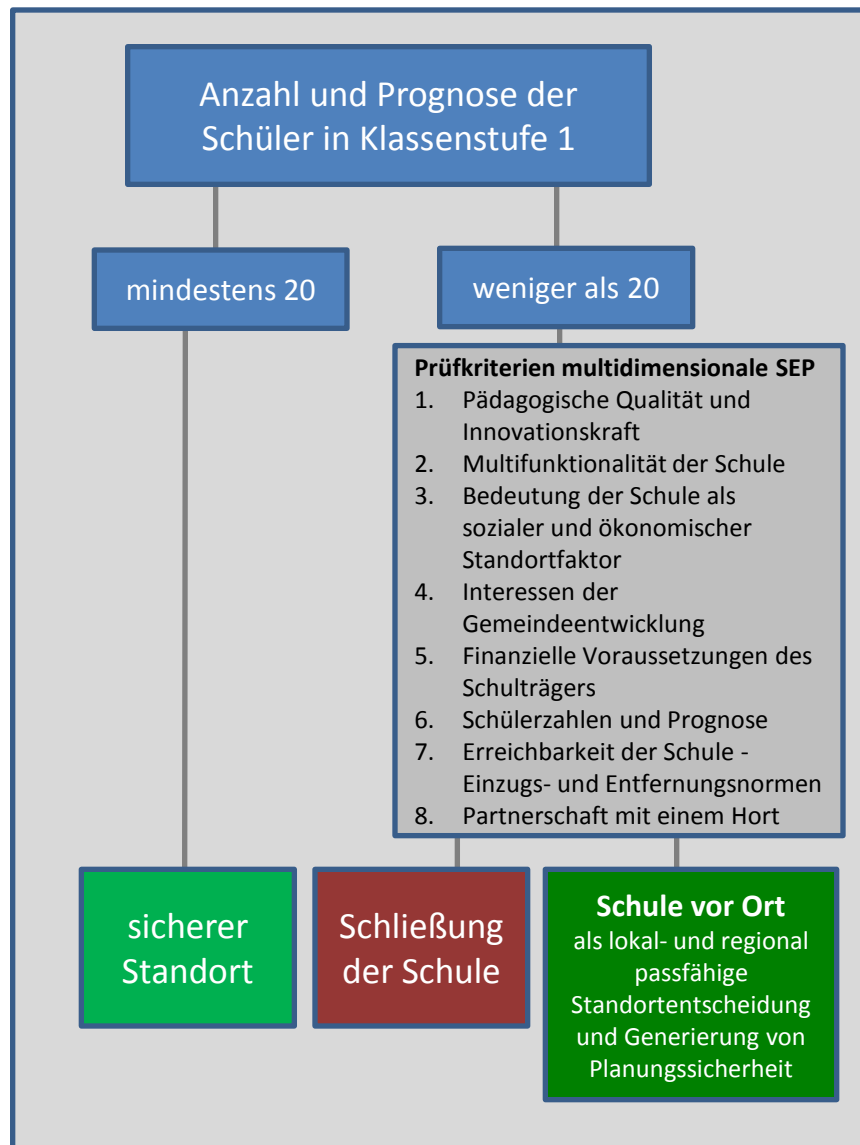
Anzahl und Prognose der Schüler in Klassenstufe 1

mindestens 20

weniger als 20

**Prüfkriterien multidimensionale SEP**
1. Pädagogische Qualität und Innovationskraft
2. Multifunktionalität der Schule
3. Bedeutung der Schule als sozialer und ökonomischer Standortfaktor
4. Interessen der Gemeindeentwicklung
5. Finanzielle Voraussetzungen des Schulträgers
6. Schülerzahlen und Prognose
7. Erreichbarkeit der Schule - Einzugs- und Entfernungsnormen
8. Partnerschaft mit einem Hort

sicherer Standort

Schließung der Schule

**Schule vor Ort**
als lokal- und regional passfähige Standortentscheidung und Generierung von Planungssicherheit